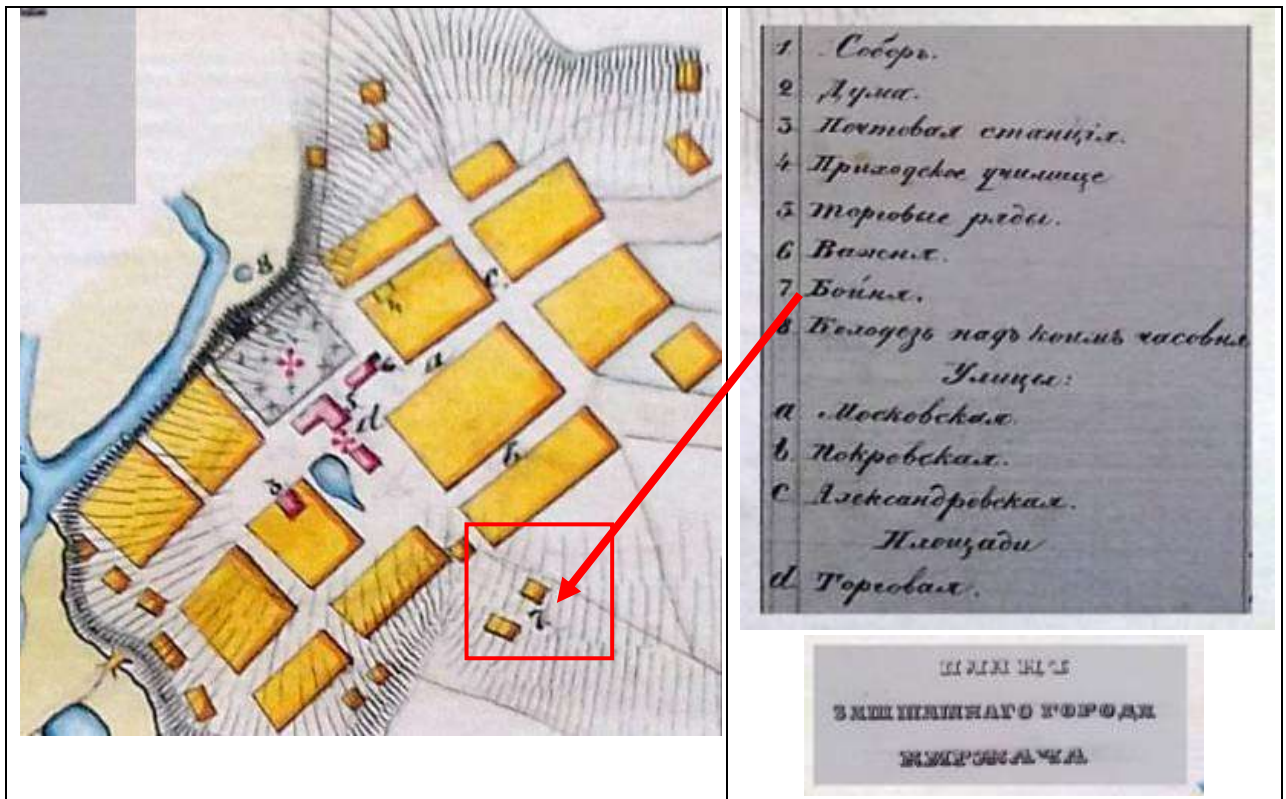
8
4
c
a
1
d
5
3
b
7

1 Соборъ.
2 Дума.
3 Почтовая станція.
4 Приходское училище
5 Торговые ряды.
6 Важня.
7 Бойня.
8 Колодезь надъ коимъ часовня
Улицы:
a Московская.
b Покровская.
c Александровская.
Площади
d Торговая.

ПЛАНЪ
ЗАШТАТНАГО ГОРОДА
КИРЖАЧА